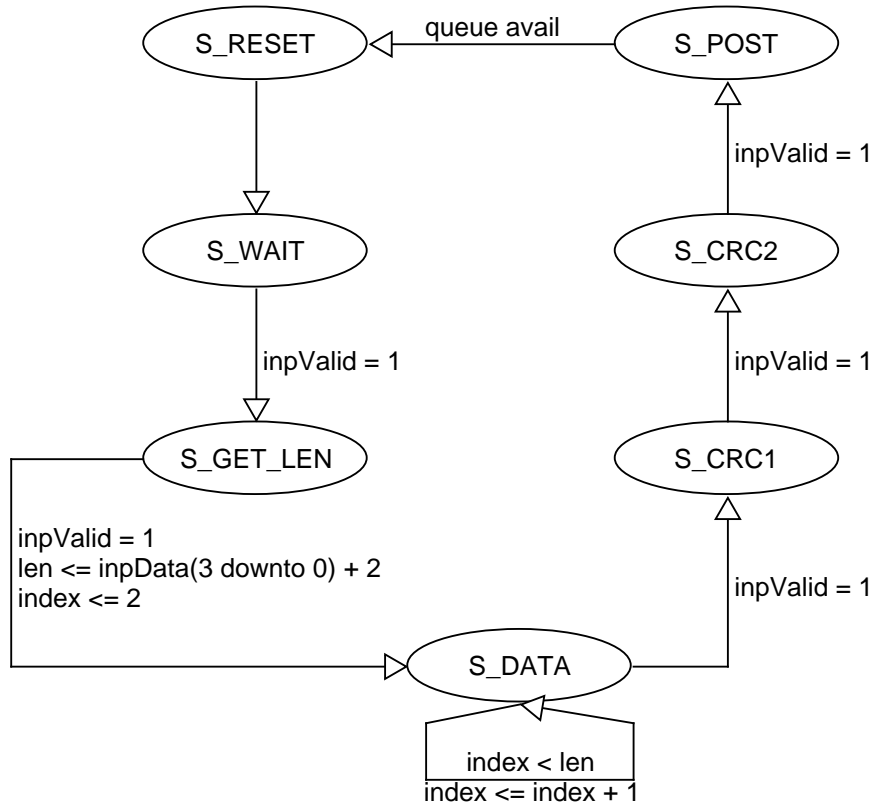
S_RESET

queue avail

S_POST

S_WAIT

inpValid = 1

S_CRC2

inpValid = 1

inpValid = 1

S_GET_LEN

S_CRC1

inpValid = 1
len <= inpData(3 downto 0) + 2
index <= 2

inpValid = 1

S_DATA

index < len
index <= index + 1